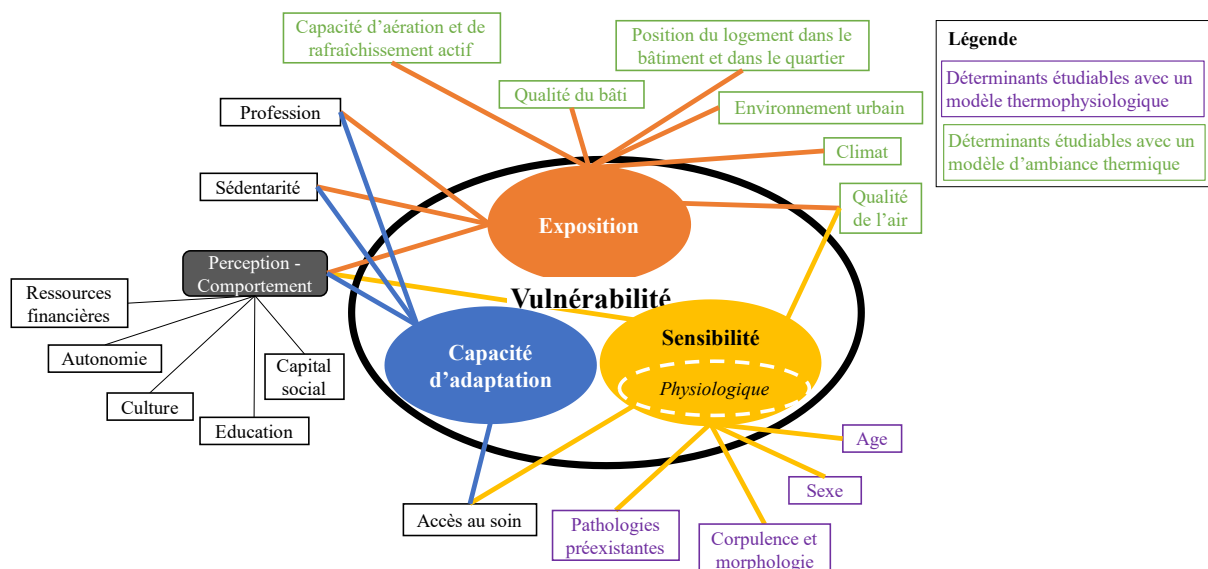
Capacité d'aération et de rafraîchissement actif

Position du logement dans le bâtiment et dans le quartier

Légende

Déterminants étudiables avec un modèle thermophysiologique

Déterminants étudiables avec un modèle d'ambiance thermique

Qualité du bâti

Environnement urbain

Profession

Climat

Sédentarité

Qualité de l'air

Exposition

Perception - Comportement

Vulnérabilité

Ressources financières

Sensibilité

Capacité d'adaptation

Autonomie

Capital social

Physiologique

Culture

Education

Age

Sexe

Accès au soin

Pathologies préexistantes

Corpulence et morphologie